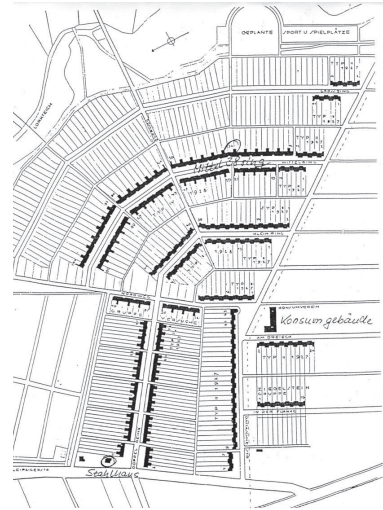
GEPLANTE SPORT U. SPIELPLÄTZE

LUNAWEG

TYP 1927

AEBALRING

TYP 1926

Mittelring

MITTELRING

TYP 1927

TYP 1926

HOCHRING

1926

TYP 1927

Konsumgebäude

AM DREIECK

ZIEGELEIENANLAGE

IN DER FURCHE

TYP 1927

1926

Stahlhaus

LEIPZIGERSTR